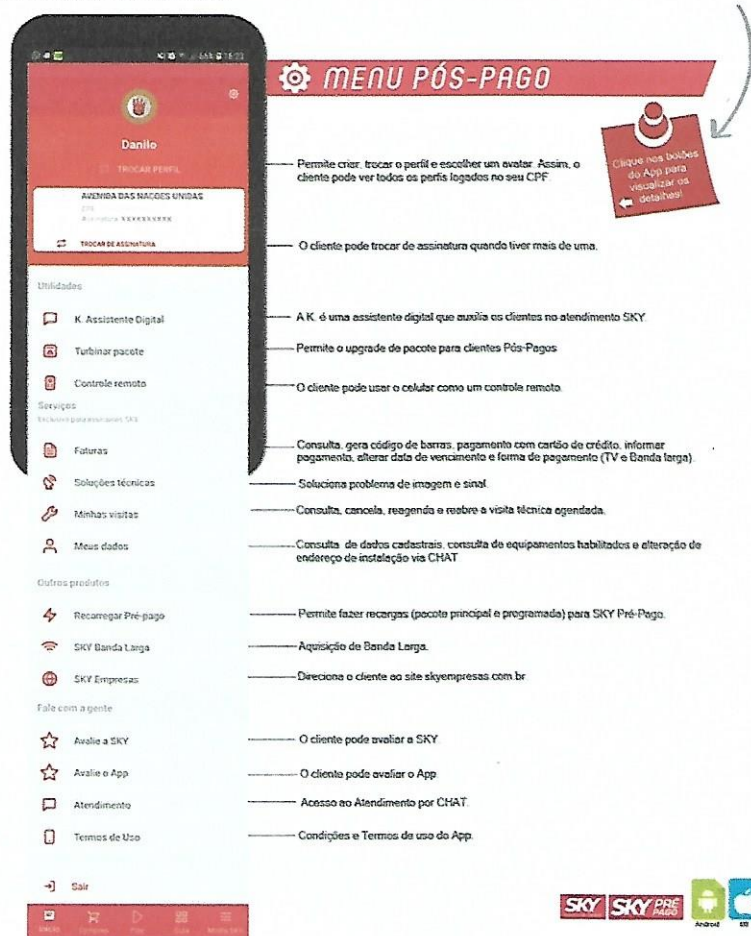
MENU PÓS-PAGO

Clique nos botões do App para visualizar os detalhes!

Danilo
TROCAR PERFIL
AVENIDA DAS NAÇOES UNIDAS
Assinatura XXXXXXXXX
TROCAR DE ASSINATURA

Permite criar, trocar o perfil e escolher um avatar. Assim, o cliente pode ver todos os perfis logados no seu CPF.

O cliente pode trocar de assinatura quando tiver mais de uma.

Utilidades

K. Assistente Digital — A K. é uma assistente digital que auxilia os clientes no atendimento SKY.

Turbinar pacote — Permite o upgrade de pacote para clientes Pós-Pagos

Controle remoto — O cliente pode usar o celular como um controle remoto.

Serviços
Exclusivo para assinantes SKY

Faturas — Consulta, gera código de barras, pagamento com cartão de crédito, informar pagamento, alterar data de vencimento e forma de pagamento (TV e Banda larga).

Soluções técnicas — Soluciona problema de imagem e sinal.

Minhas visitas — Consulta, cancela, reagenda e reabre a visita técnica agendada.

Meus dados — Consulta de dados cadastrais, consulta de equipamentos habilitados e alteração de endereço de instalação via CHAT

Outros produtos

Recarregar Pré-pago — Permite fazer recargas (pacote principal e programada) para SKY Pré-Pago.

SKY Banda Larga — Aquisição de Banda Larga.

SKY Empresas — Direciona o cliente ao site skyempresas.com.br

Fale com a gente

Avalie a SKY — O cliente pode avaliar a SKY.

Avalie o App — O cliente pode avaliar o App.

Atendimento — Acesso ao Atendimento por CHAT.

Termos de Uso — Condições e Termos de uso do App.

Sair

SKY SKY PRÉ PAGO
Android